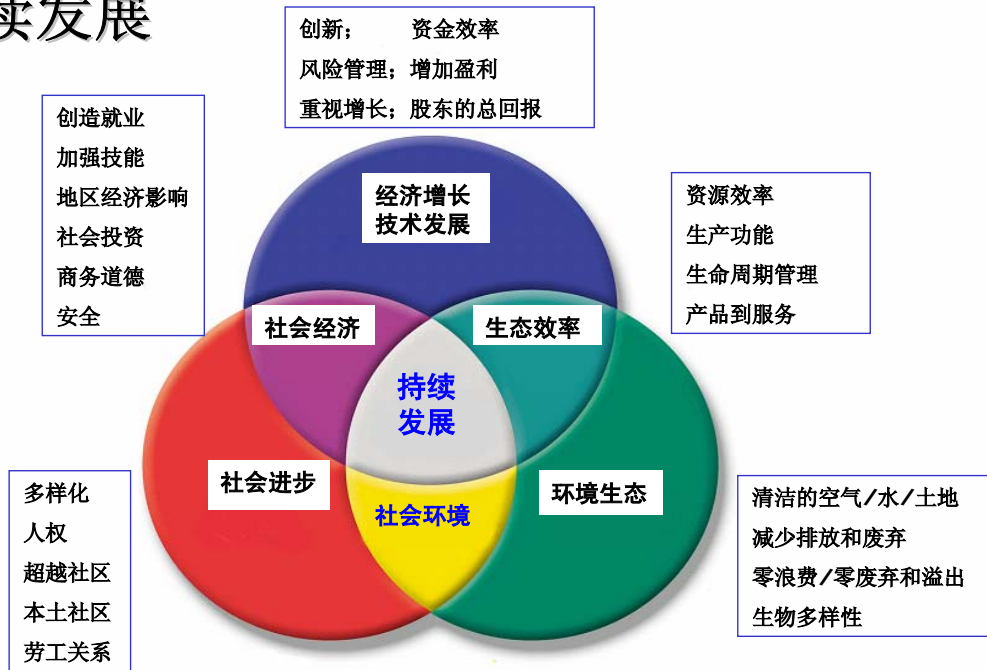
续发展

创新； 资金效率
风险管理；增加盈利
重视增长；股东的总回报

创造就业
加强技能
地区经济影响
社会投资
商务道德
安全

经济增长
技术发展

资源效率
生产功能
生命周期管理
产品到服务

社会经济

生态效率

持续
发展

社会进步

社会环境

环境生态

多样化
人权
超越社区
本土社区
劳工关系

清洁的空气/水/土地
减少排放和废弃
零浪费/零废弃和溢出
生物多样性